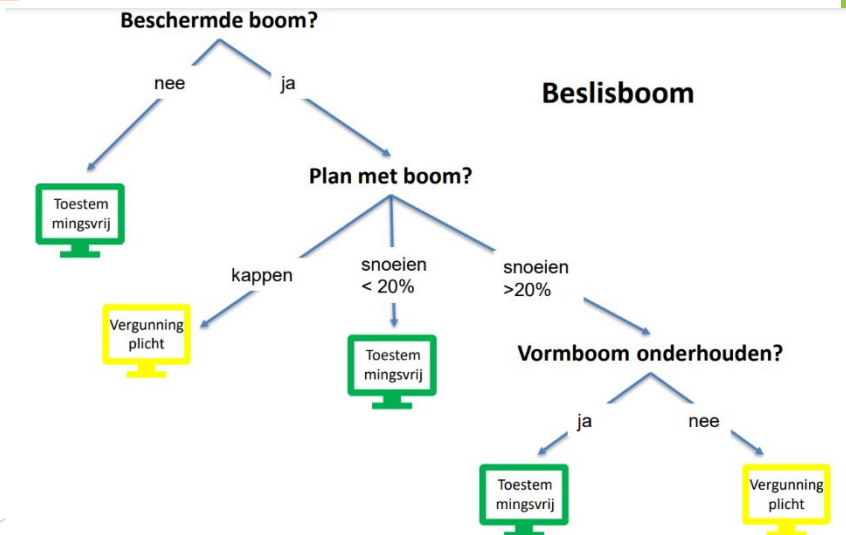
Beschermde boom?

nee

ja

Beslisboom

Toestem mingsvrij

Plan met boom?

kappen

snoeien < 20%

snoeien >20%

Vergunning plicht

Toestem mingsvrij

Vormboom onderhouden?

ja

nee

Toestem mingsvrij

Vergunning plicht